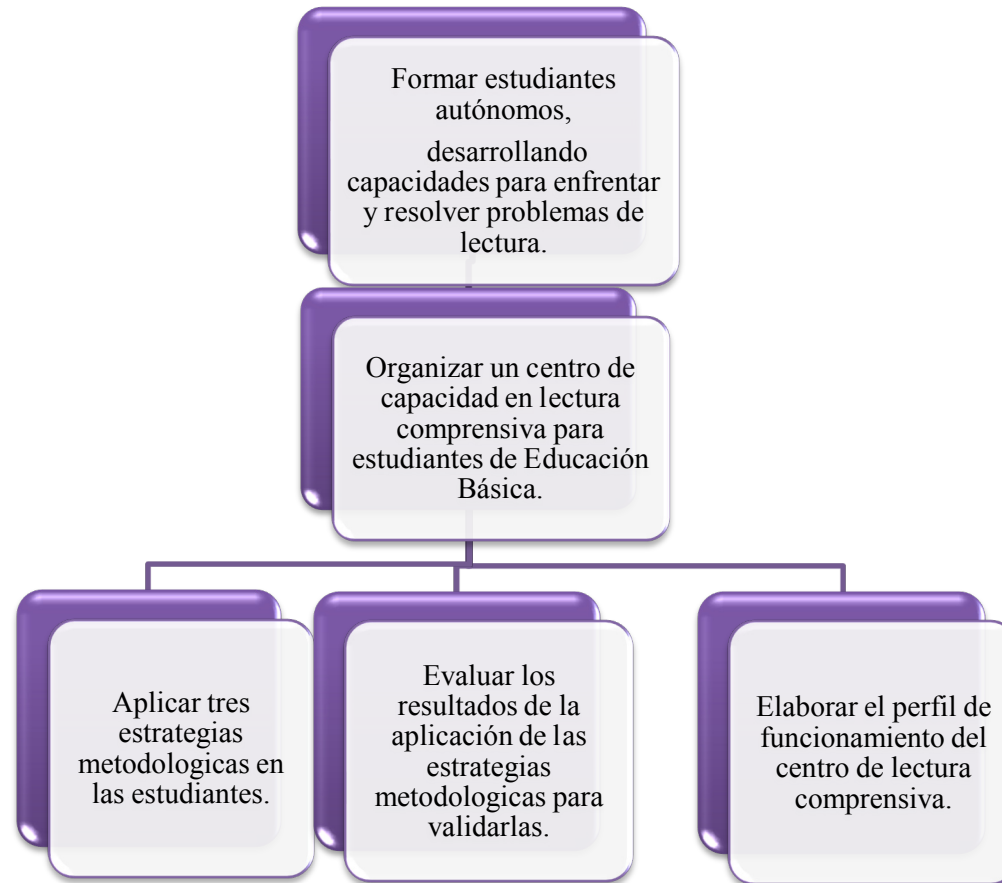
Formar estudiantes autónomos,

desarrollando capacidades para enfrentar y resolver problemas de lectura.

Organizar un centro de capacidad en lectura comprensiva para estudiantes de Educación Básica.

Aplicar tres estrategias metodologicas en las estudiantes.

Evaluar los resultados de la aplicación de las estrategias metodologicas para validarlas.

Elaborar el perfil de funcionamiento del centro de lectura comprensiva.